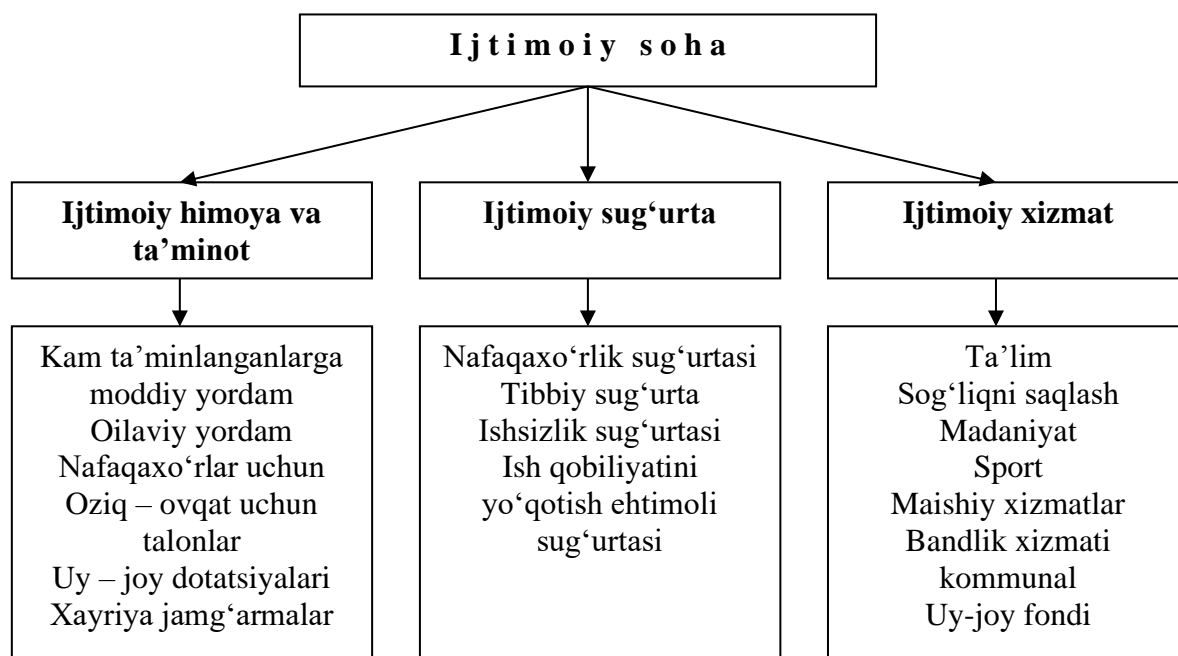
Ijtimoiy soha

Ijtimoiy himoya va ta’minot

Ijtimoiy sug‘urta

Ijtimoiy xizmat

Kam ta’minlanganlarga moddiy yordam
Oilaviy yordam
Nafaqaxo‘rlar uchun
Oziq – ovqat uchun talonlar
Uy – joy dotatsiyalari
Xayriya jamg‘armalar

Nafaqaxo‘rlik sug‘urtasi
Tibbiy sug‘urta
Ishsizlik sug‘urtasi
Ish qobiliyatini yo‘qotish ehtimoli sug‘urtasi

Ta’lim
Sog‘liqni saqlash
Madaniyat
Sport
Maishiy xizmatlar
Bandlik xizmati
kommunal
Uy-joy fondi